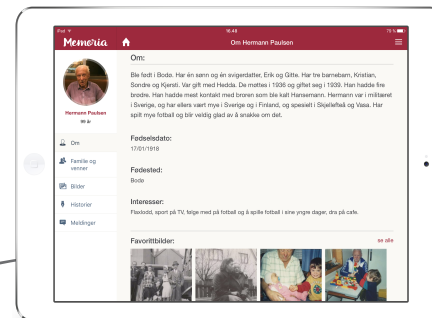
iPad 16:46 75 %

Memoria

Om Hermann Paulsen

Hermann Paulsen

99 år

Om

Familie og venner

Bilder

Historier

Meldinger

Om:

Ble født i Bodø. Har én sønn og én svigerdatter, Erik og Gitte. Har tre barnebarn, Kristian, Sondre og Kersti. Var gift med Hedda. De møttes i 1936 og giftet seg i 1939. Han hadde fire brødre. Har hadde mest kontakt med broren som ble kalt Hansemann. Hermann var i militæret i Sverige, og har ellers vært mye i Sverige og i Finland, og spesielt i Skjellefteå og Vasa. Har spilt mye fotball og blir veldig glad av å snakke om det.

Fødselsdato:

17/01/1918

Fødested:

Bodø

Interesser:

Fiskdold, sport på TV, følge med på fotball og å spille fotball i sine yngre dager, dra på cafe.

Favorittbilder:

se alle